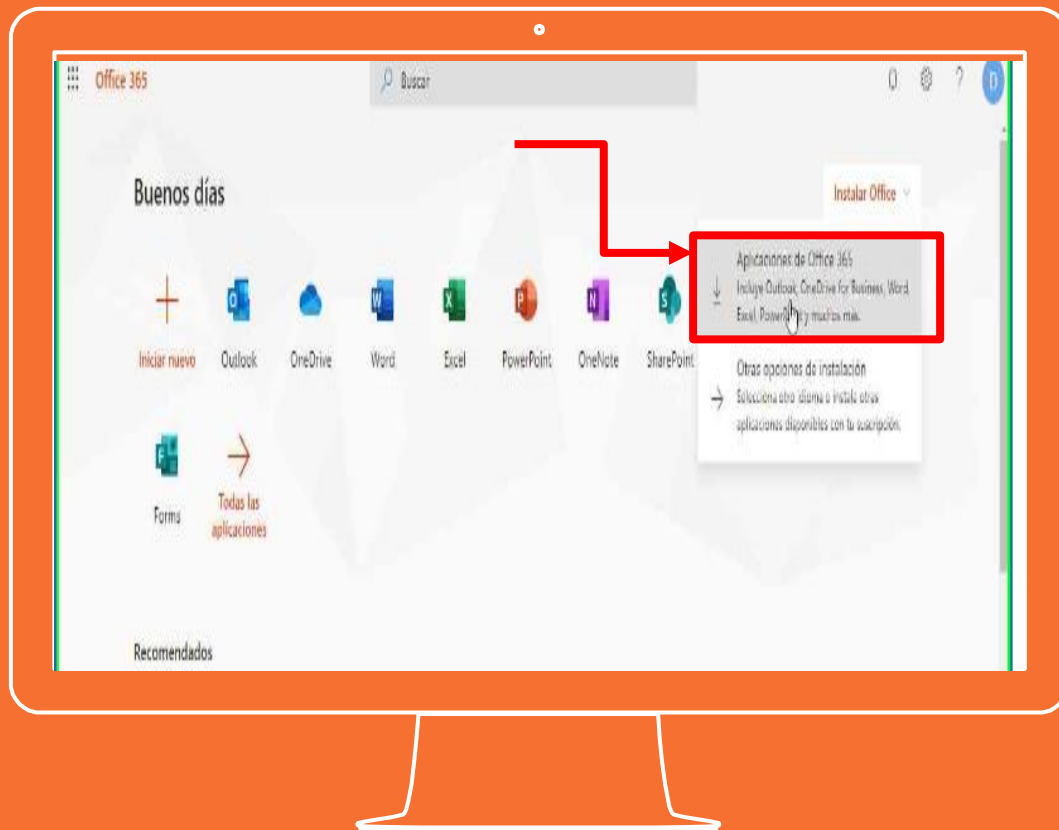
Office 365

Buscar

? D

Buenos días

Instalar Office

Aplicaciones de Office 365
Incluye Outlook, OneDrive for Business, Word, Excel, PowerP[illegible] y muchos más.

Otras opciones de instalación
Selecciona otro idioma o instala otras aplicaciones disponibles con tu suscripción.

Iniciar nuevo
Outlook
OneDrive
Word
Excel
PowerPoint
OneNote
SharePoint

Forms
Todas las aplicaciones

Recomendados